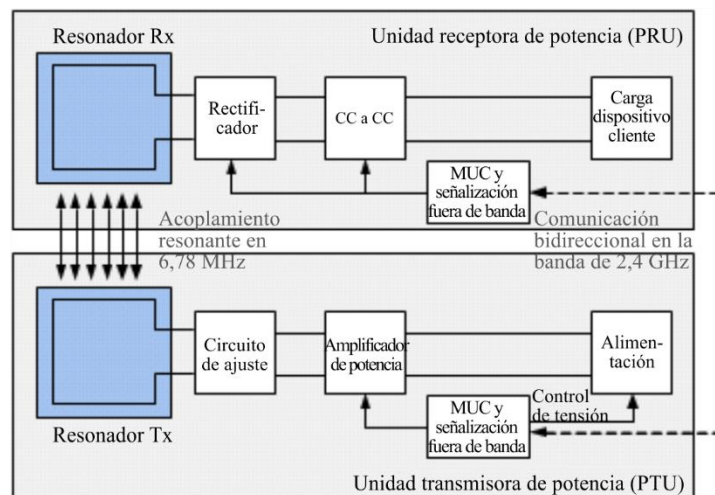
Resonador Rx

Unidad receptora de potencia (PRU)

Rectificador

CC a CC

Carga dispositivo cliente

MUC y señalización fuera de banda

Acoplamiento resonante en 6,78 MHz

Comunicación bidireccional en la banda de 2,4 GHz

Circuito de ajuste

Amplificador de potencia

Alimentación

Control de tensión

MUC y señalización fuera de banda

Resonador Tx

Unidad transmisora de potencia (PTU)